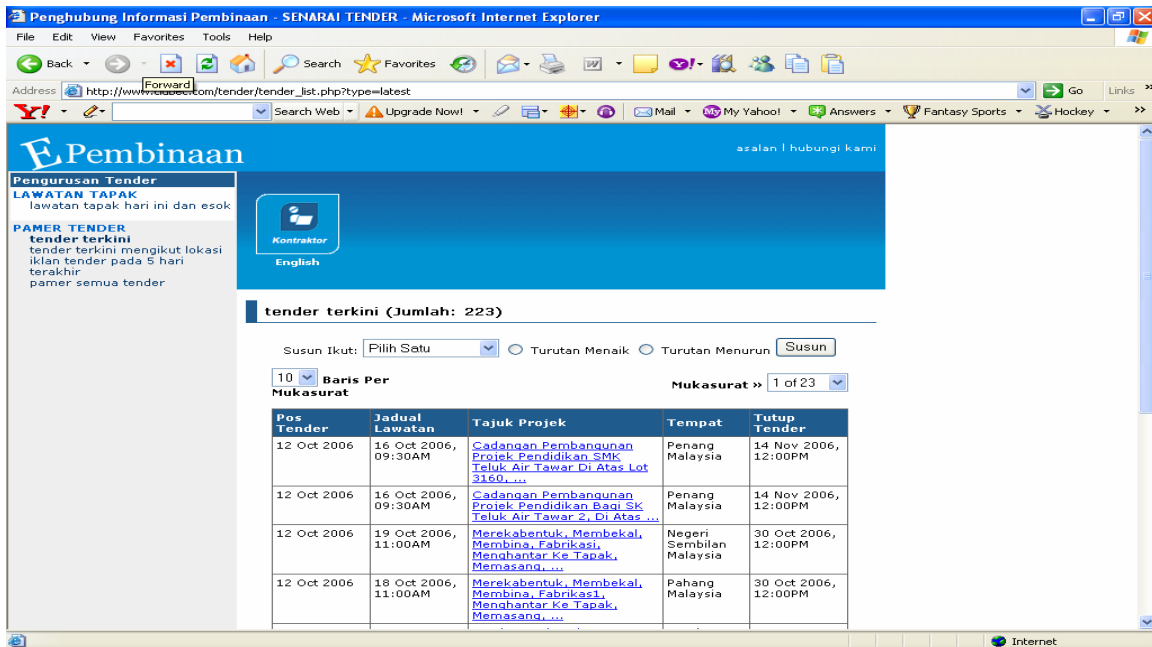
Penghubung Informasi Pembinaan - SENARAI TENDER - Microsoft Internet Explorer

File Edit View Favorites Tools Help

Back Forward Search Favorites

Address http://www.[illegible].com/tender/tender_list.php?type=latest Go Links

Search Web Upgrade Now! Mail My Yahoo! Answers Fantasy Sports Hockey

E Pembinaan

asalan | hubungi kami

Pengurusan Tender
LAWATAN TAPAK
lawatan tapak hari ini dan esok

PAMER TENDER
tender terkini
tender terkini mengikut lokasi
iklan tender pada 5 hari terakhir
pamer semua tender

Kontraktor
English

tender terkini (Jumlah: 223)

Susun Ikut: Pilih Satu Turutan Menaik Turutan Menurun Susun

10 Baris Per Mukasurat

Mukasurat » 1 of 23

| Pos Tender | Jadual Lawatan | Tajuk Projek | Tempat | Tutup Tender |
|---|---|---|---|---|
| 12 Oct 2006 | 16 Oct 2006, 09:30AM | Cadangan Pembangunan Projek Pendidikan SMK Teluk Air Tawar Di Atas Lot 3160, ... | Penang Malaysia | 14 Nov 2006, 12:00PM |
| 12 Oct 2006 | 16 Oct 2006, 09:30AM | Cadangan Pembangunan Projek Pendidikan Bagi SK Teluk Air Tawar 2, Di Atas ... | Penang Malaysia | 14 Nov 2006, 12:00PM |
| 12 Oct 2006 | 19 Oct 2006, 11:00AM | Merekabentuk, Membekal, Membina, Fabrikasi, Menghantar Ke Tapak, Memasang, ... | Negeri Sembilan Malaysia | 30 Oct 2006, 12:00PM |
| 12 Oct 2006 | 18 Oct 2006, 11:00AM | Merekabentuk, Membekal, Membina, Fabrikas1, Menghantar Ke Tapak, Memasang, ... | Pahang Malaysia | 30 Oct 2006, 12:00PM |

Internet